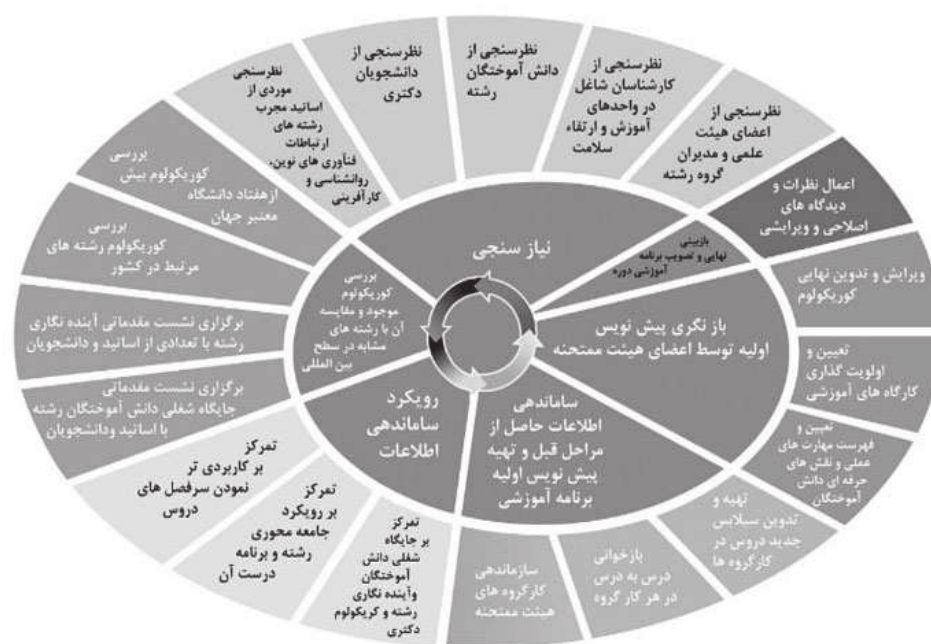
نظرسنجی از دانشجویان دکتری

نظرسنجی از دانش آموختگان رشته

نظرسنجی از کارشناسان شاغل در واحدهای آموزش و ارتقاء سلامت

نظرسنجی از اعضای هیئت علمی و مدیران گروه رشته

اعمال نظرات و دیدگاه های اصلاحی و ویرایشی

ویرایش و تدوین نهایی کوریکولوم

تعیین و اولویت گذاری کارگاه های آموزشی

تعیین و فهرست مهارت های عملی و نقش های حرفه ای دانش آموختگان

تهیه و تدوین سیلابس جدید دروس در کارگروه ها

بازخوانی درس به درس در هر کار گروه

سازماندهی کارگروه های هیئت ممتحنه

تمرکز بر جایگاه شغلی دانش آموختگان وآینده نگاری رشته و کریکولوم دکتری

تمرکز بر رویکرد جامعه محوری رشته و برنامه درست آن

تمرکز بر کاربردی تر نمودن سرفصل های دروس

برگزاری نشست مقدماتی جایگاه شغلی دانش آموختگان رشته با اساتید ودانشجویان

برگزاری نشست مقدماتی آینده نگاری رشته با تعدادی از اساتید و دانشجویان

بررسی کوریکولوم رشته های مرتبط در کشور

بررسی کوریکولوم بیش ازهفتاد دانشگاه معتبر جهان

نظرسنجی موردی از اساتید مجرب رشته های ارتباطات فناوری های نوین، روانشناسی و کارآفرینی

نیاز سنجی

بازبینی نهایی و تصویب برنامه آموزشی دوره

باز نگری پیش نویس اولیه توسط اعضای هیئت ممتحنه

ساماندهی اطلاعات حاصل از مراحل قبل و تهیه پیش نویس اولیه برنامه آموزشی

رویکرد ساماندهی اطلاعات

بررسی کوریکولوم موجود و مقایسه آن با رشته های مشابه در سطح بین المللی